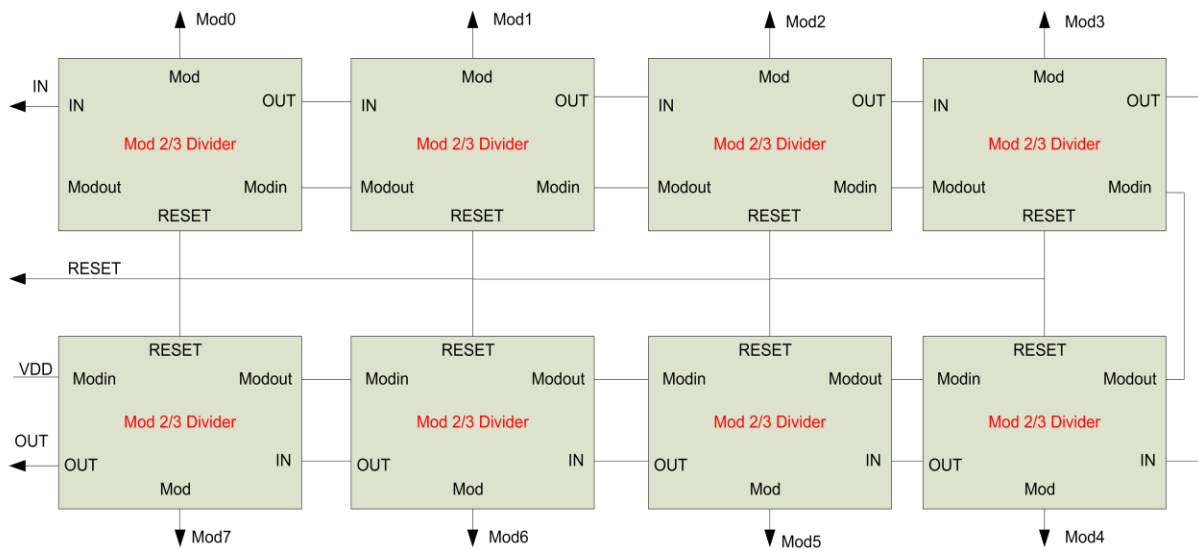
Mod0
Mod1
Mod2
Mod3

IN

Mod
IN
OUT
Mod 2/3 Divider
Modout
Modin
RESET

Mod
IN
OUT
Mod 2/3 Divider
Modout
Modin
RESET

Mod
IN
OUT
Mod 2/3 Divider
Modout
Modin
RESET

Mod
IN
OUT
Mod 2/3 Divider
Modout
Modin
RESET

RESET

VDD

RESET
Modin
Modout
Mod 2/3 Divider
OUT
IN
Mod

RESET
Modin
Modout
Mod 2/3 Divider
OUT
IN
Mod

RESET
Modin
Modout
Mod 2/3 Divider
OUT
IN
Mod

RESET
Modin
Modout
Mod 2/3 Divider
OUT
IN
Mod

OUT

Mod7
Mod6
Mod5
Mod4